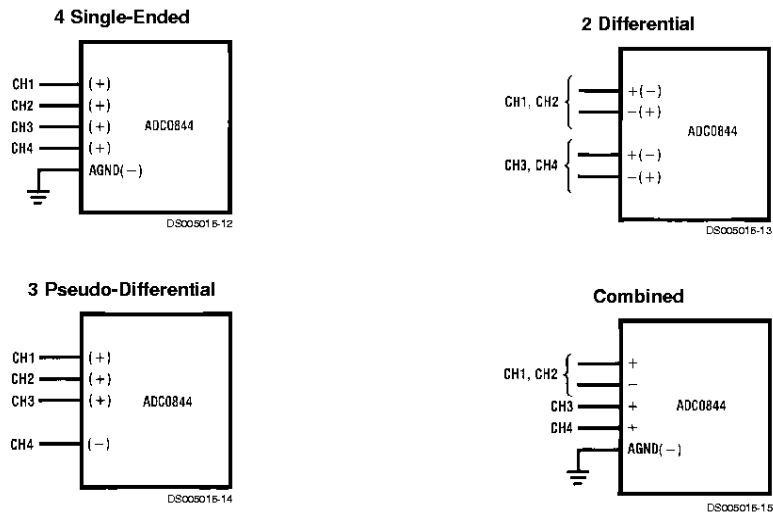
4 Single-Ended

CH1 (+)
CH2 (+)
CH3 (+)
CH4 (+)
AGND(−)
ADC0844
DS005016-12

2 Differential

CH1, CH2
+(−)
−(+)
CH3, CH4
+(−)
−(+)
ADC0844
DS005016-13

3 Pseudo-Differential

CH1 (+)
CH2 (+)
CH3 (+)
CH4 (−)
ADC0844
DS005016-14

Combined

CH1, CH2
+
−
CH3 +
CH4 +
AGND(−)
ADC0844
DS005016-15